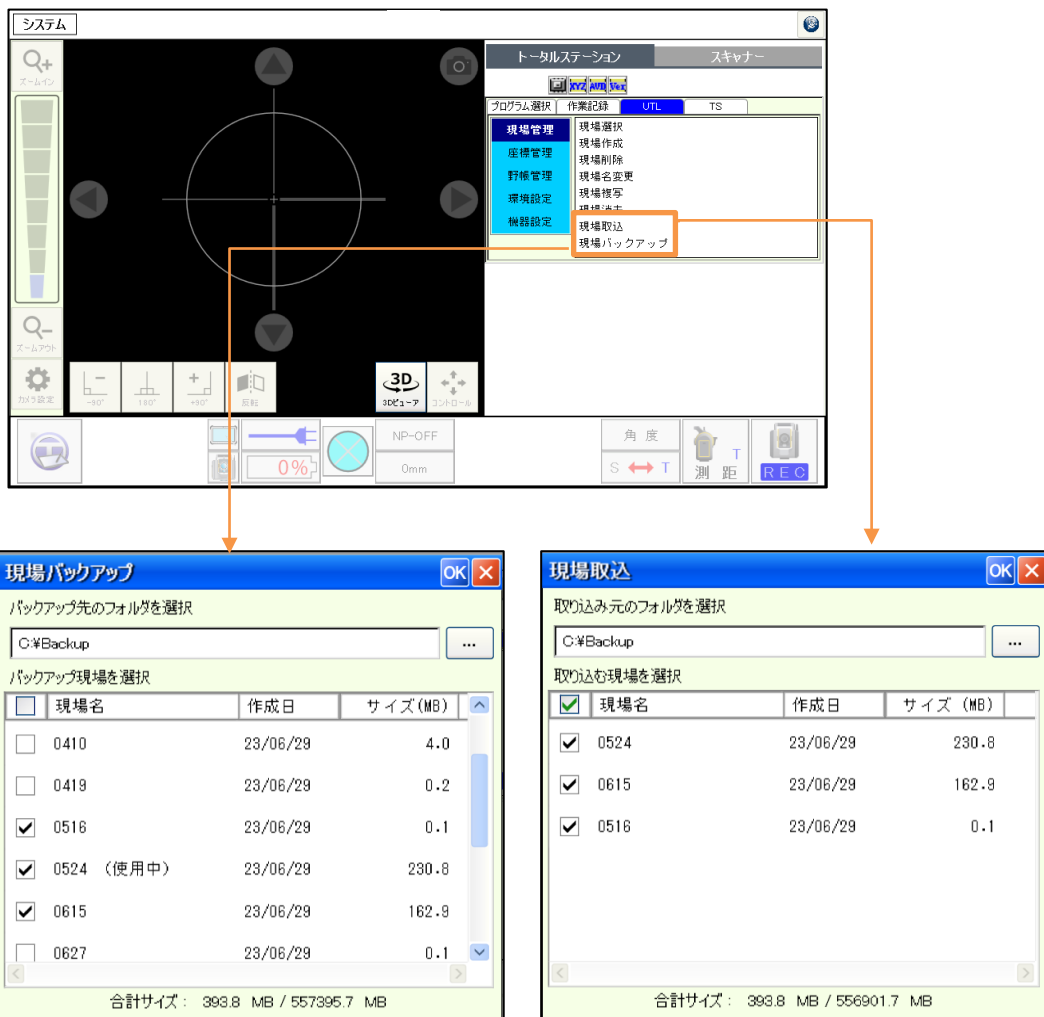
システム

ズームイン

ズームアウト

カメラ設定

-90° 180° +90° 反転

3D
3Dビューア

コントロール

トータルステーション スキャナー

XYZ AVR Vex

プログラム選択 作業記録 UTL TS

現場管理
座標管理
野帳管理
環境設定
機器設定

現場選択
現場作成
現場削除
現場名変更
現場複写
現場消去
現場取込
現場バックアップ

0%

NP-OFF
0mm

角 度
S ⟷ T

T
測 距

REC

現場バックアップ OK

バックアップ先のフォルダを選択

C:¥Backup ...

バックアップ現場を選択

| | 現場名 | 作成日 | サイズ (MB) |
|---|---|---|---|
| ☐ | 0410 | 23/06/29 | 4.0 |
| ☐ | 0419 | 23/06/29 | 0.2 |
| ☑ | 0516 | 23/06/29 | 0.1 |
| ☑ | 0524 (使用中) | 23/06/29 | 230.8 |
| ☑ | 0615 | 23/06/29 | 162.9 |
| ☐ | 0627 | 23/06/29 | 0.1 |

合計サイズ: 393.8 MB / 557395.7 MB

現場取込 OK

取り込み元のフォルダを選択

C:¥Backup ...

取り込む現場を選択

| | 現場名 | 作成日 | サイズ (MB) |
|---|---|---|---|
| ☑ | 0524 | 23/06/29 | 230.8 |
| ☑ | 0615 | 23/06/29 | 162.9 |
| ☑ | 0516 | 23/06/29 | 0.1 |

合計サイズ: 393.8 MB / 556901.7 MB